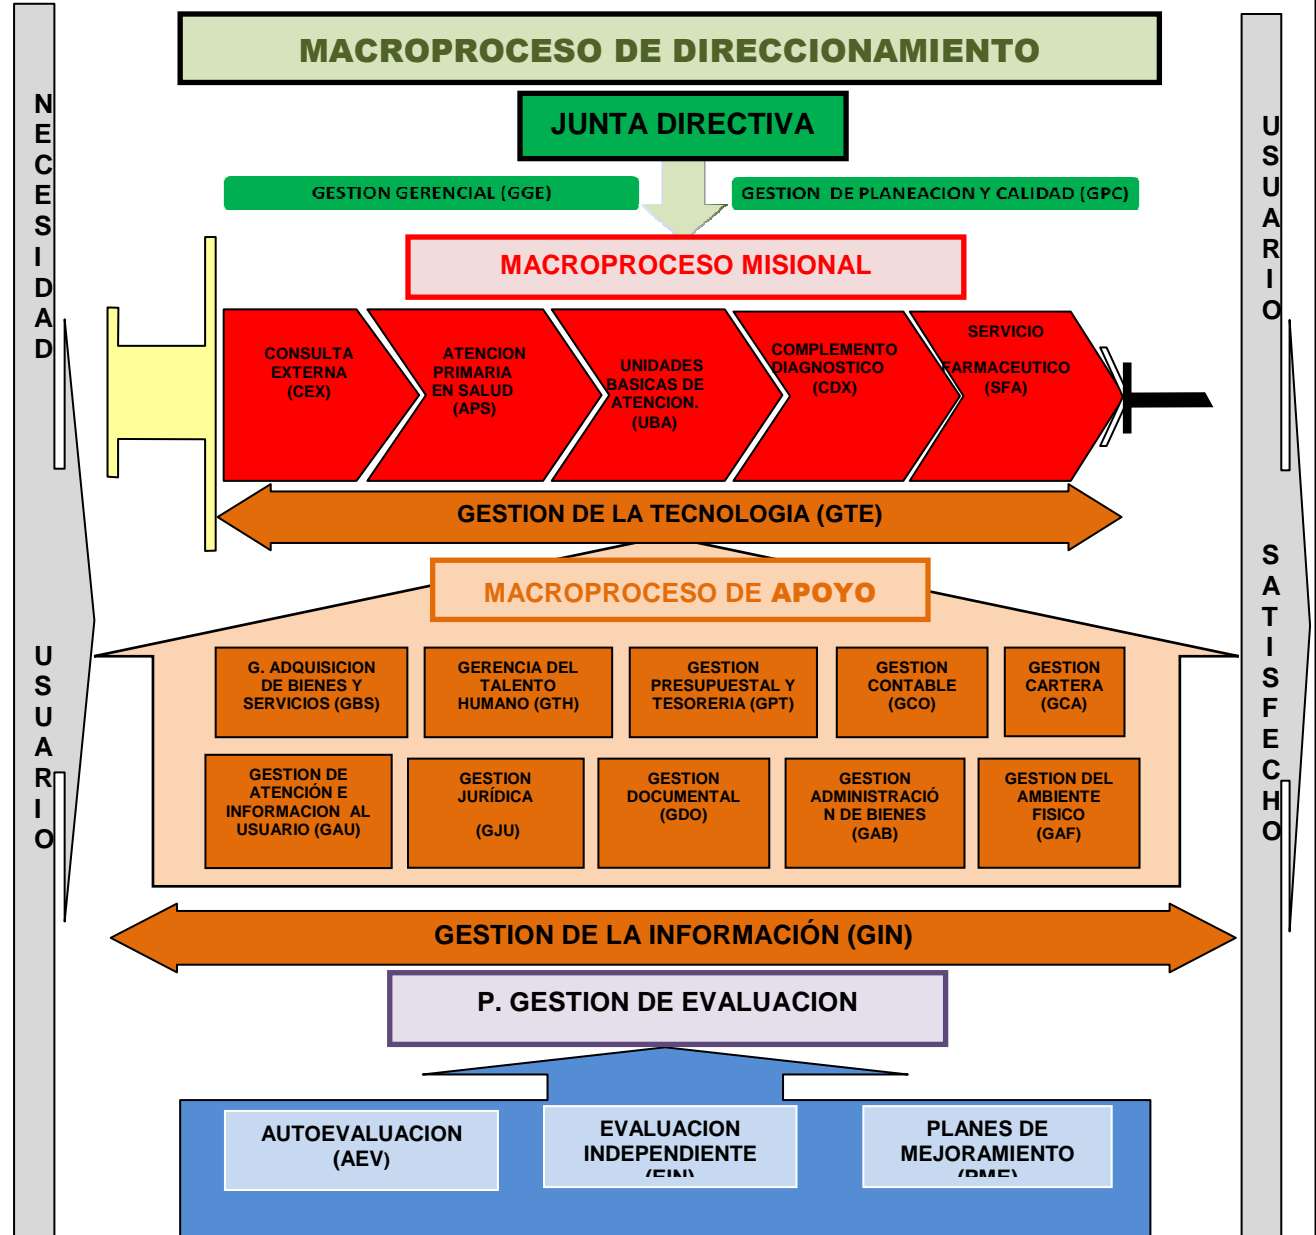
NECESIDAD

USUARIO

MACROPROCESO DE DIRECCIONAMIENTO

JUNTA DIRECTIVA

GESTION GERENCIAL (GGE)

GESTION DE PLANEACION Y CALIDAD (GPC)

MACROPROCESO MISIONAL

CONSULTA EXTERNA (CEX)

ATENCION PRIMARIA EN SALUD (APS)

UNIDADES BASICAS DE ATENCION. (UBA)

COMPLEMENTO DIAGNOSTICO (CDX)

SERVICIO FARMACEUTICO (SFA)

GESTION DE LA TECNOLOGIA (GTE)

MACROPROCESO DE APOYO

G. ADQUISICION DE BIENES Y SERVICIOS (GBS)

GERENCIA DEL TALENTO HUMANO (GTH)

GESTION PRESUPUESTAL Y TESORERIA (GPT)

GESTION CONTABLE (GCO)

GESTION CARTERA (GCA)

GESTION DE ATENCIÓN E INFORMACION AL USUARIO (GAU)

GESTION JURÍDICA (GJU)

GESTION DOCUMENTAL (GDO)

GESTION ADMINISTRACIÓN DE BIENES (GAB)

GESTION DEL AMBIENTE FISICO (GAF)

GESTION DE LA INFORMACIÓN (GIN)

P. GESTION DE EVALUACION

AUTOEVALUACION (AEV)

EVALUACION INDEPENDIENTE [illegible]

PLANES DE MEJORAMIENTO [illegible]

USUARIO

SATISFECHO